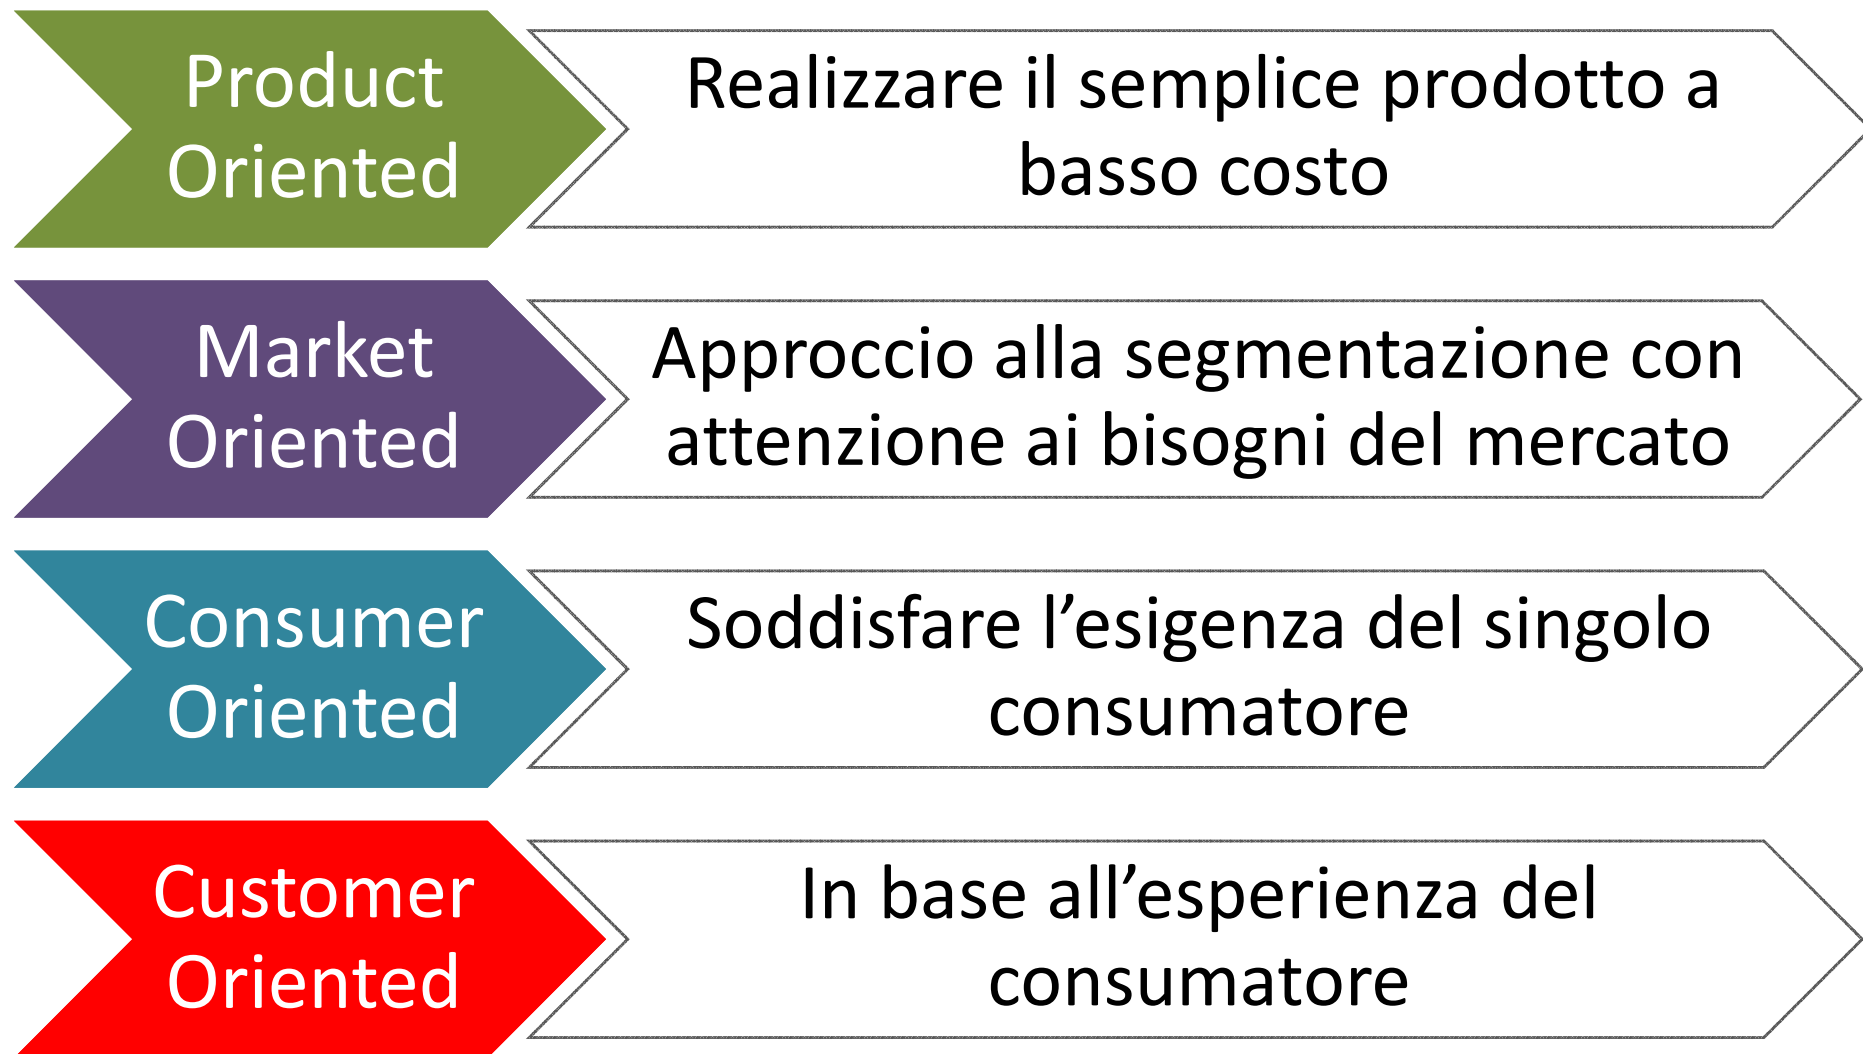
Product Oriented

Realizzare il semplice prodotto a basso costo

Market Oriented

Approccio alla segmentazione con attenzione ai bisogni del mercato

Consumer Oriented

Soddisfare l’esigenza del singolo consumatore

Customer Oriented

In base all’esperienza del consumatore